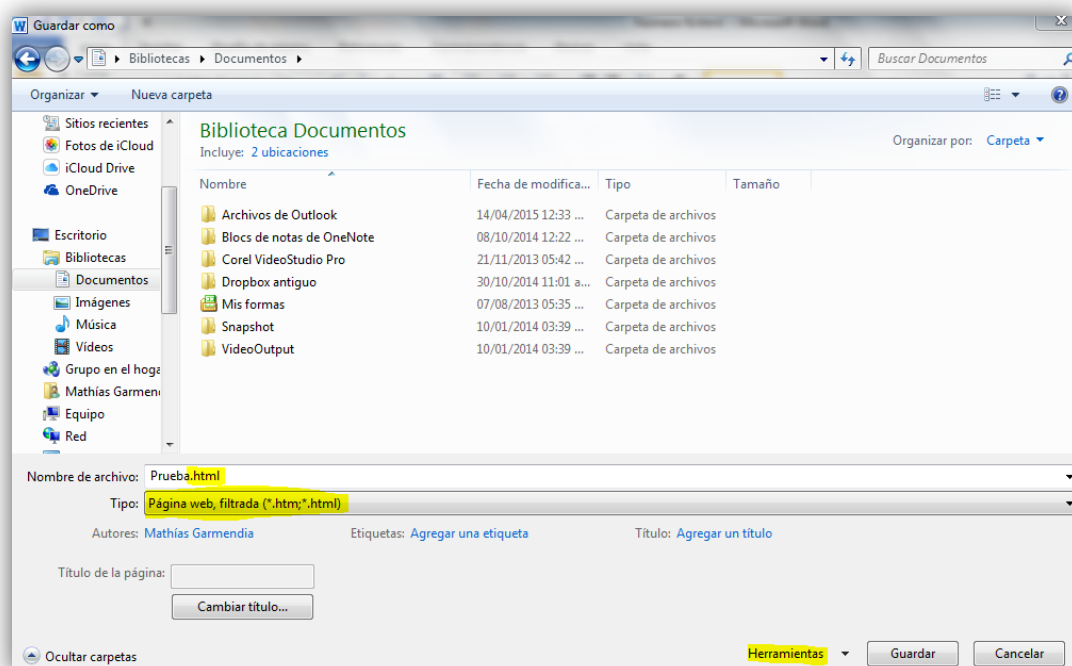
Guardar como

Bibliotecas ▸ Documentos ▸

Buscar Documentos

Organizar ▾ Nueva carpeta

Sitios recientes
Fotos de iCloud
iCloud Drive
OneDrive

Escritorio
Bibliotecas
Documentos
Imágenes
Música
Vídeos
Grupo en el hoga
Mathías Garmend
Equipo
Red

Biblioteca Documentos
Incluye: 2 ubicaciones

Organizar por: Carpeta ▾

| Nombre | Fecha de modifica... | Tipo | Tamaño |
|---|---|---|---|
| Archivos de Outlook | 14/04/2015 12:33 ... | Carpeta de archivos | |
| Blocs de notas de OneNote | 08/10/2014 12:22 ... | Carpeta de archivos | |
| Corel VideoStudio Pro | 21/11/2013 05:42 ... | Carpeta de archivos | |
| Dropbox antiguo | 30/10/2014 11:01 a... | Carpeta de archivos | |
| Mis formas | 07/08/2013 05:35 ... | Carpeta de archivos | |
| Snapshot | 10/01/2014 03:39 ... | Carpeta de archivos | |
| VideoOutput | 10/01/2014 03:39 ... | Carpeta de archivos | |

Nombre de archivo: Prueba.html

Tipo: Página web, filtrada (*.htm;*.html)

Autores: Mathías Garmendia Etiquetas: Agregar una etiqueta Título: Agregar un título

Título de la página:

Cambiar título...

Ocultar carpetas Herramientas ▾ Guardar Cancelar